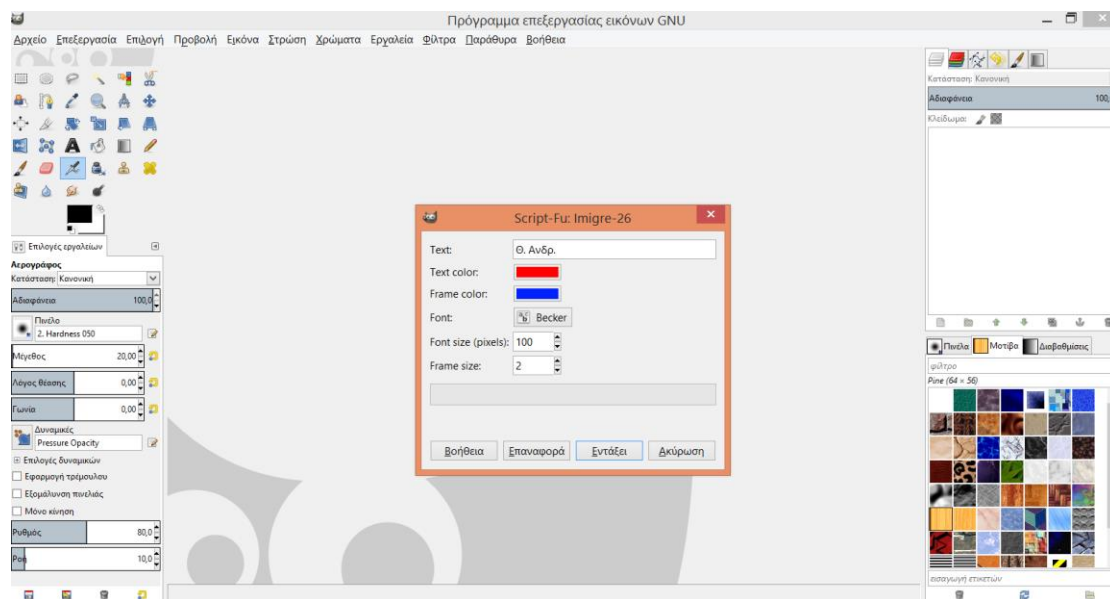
Πρόγραμμα επεξεργασίας εικόνων GNU

Αρχείο Επεξεργασία Επιλογή Προβολή Εικόνα Στρώση Χρώματα Εργαλεία Φίλτρα Παράθυρα Βοήθεια

Επιλογές εργαλείων
Αερογράφος
Κατάσταση: Κανονική
Αδιαφάνεια 100,0
Πινέλο
2. Hardness 050
Μέγεθος 20,00
Λόγος θέασης 0,00
Γωνία 0,00
Δυναμικές
Pressure Opacity
Επιλογές δυναμικών
Εφαρμογή τρέμουλου
Εξομάλυνση πινελιάς
Μόνο κίνηση
Ρυθμός 80,0
Ροή 10,0

Script-Fu: Imigre-26
Text: Θ. Ανδρ.
Text color:
Frame color:
Font: Becker
Font size (pixels): 100
Frame size: 2
Βοήθεια Επαναφορά Εντάξει Ακύρωση

Κατάσταση: Κανονική
Αδιαφάνεια 100,
Κλείδωμα:
Πινέλα Μοτίβα Διαβαθμίσεις
φίλτρο
Pine (64 × 56)
εισαγωγή ετικετών